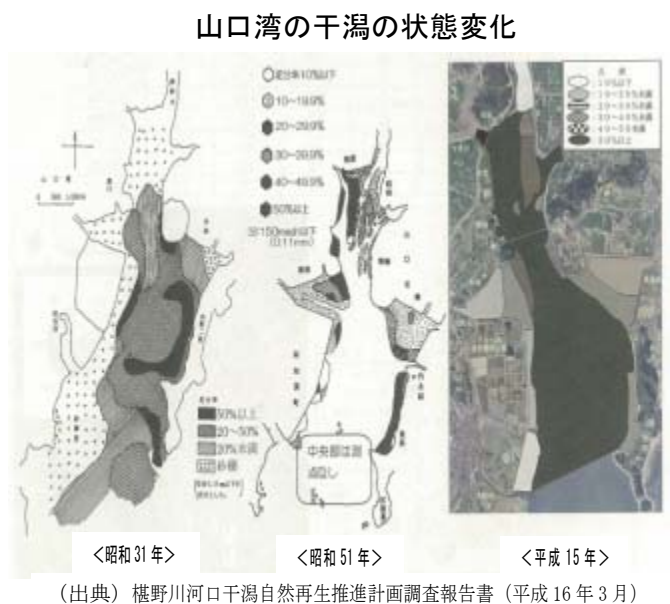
山口湾の干潟の状態変化

泥分率10%以下
10～19.9%
20～29.9%
30～39.9%
40～49.9%
50%以上
※150mesh以下 (0.111mm)

50%以上
20～50%
20%未満
砂礫

中央部は泥
点の少し

凡例
10%以下
10～20%未満
20～30%未満
30～40%未満
40～50%未満
50%以上

<昭和 31 年>
<昭和 51 年>
<平成 15 年>

(出典) 椹野川河口干潟自然再生推進計画調査報告書 (平成 16 年 3 月)